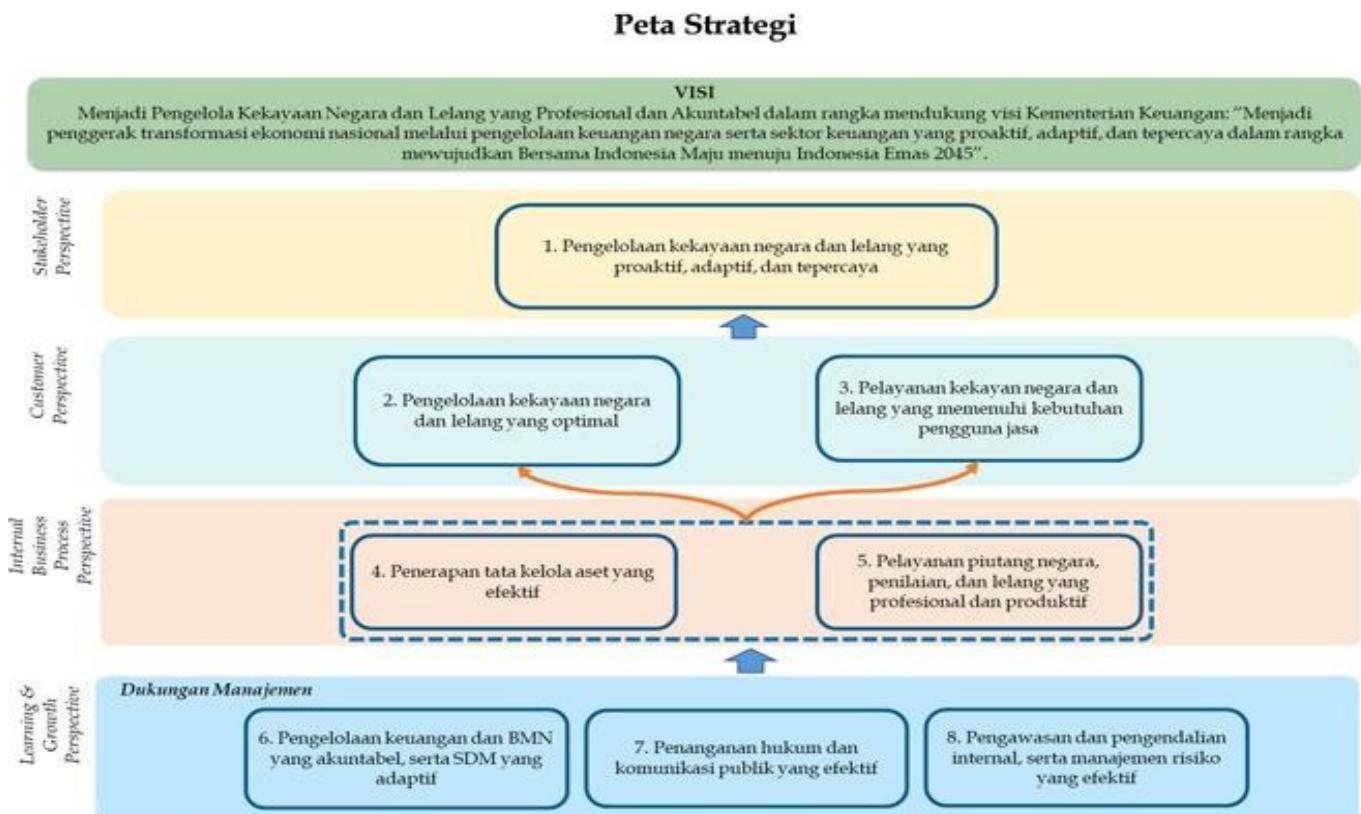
Peta Strategi

VISI
Menjadi Pengelola Kekayaan Negara dan Lelang yang Profesional dan Akuntabel dalam rangka mendukung visi Kementerian Keuangan: "Menjadi penggerak transformasi ekonomi nasional melalui pengelolaan keuangan negara serta sektor keuangan yang proaktif, adaptif, dan tepercaya dalam rangka mewujudkan Bersama Indonesia Maju menuju Indonesia Emas 2045".

Stakeholder Perspective

1. Pengelolaan kekayaan negara dan lelang yang proaktif, adaptif, dan tepercaya

Customer Perspective

2. Pengelolaan kekayaan negara dan lelang yang optimal

3. Pelayanan kekayan negara dan lelang yang memenuhi kebutuhan pengguna jasa

Internal Business Process Perspective

4. Penerapan tata kelola aset yang efektif

5. Pelayanan piutang negara, penilaian, dan lelang yang profesional dan produktif

Learning & Growth Perspective

Dukungan Manajemen

6. Pengelolaan keuangan dan BMN yang akuntabel, serta SDM yang adaptif

7. Penanganan hukum dan komunikasi publik yang efektif

8. Pengawasan dan pengendalian internal, serta manajemen risiko yang efektif